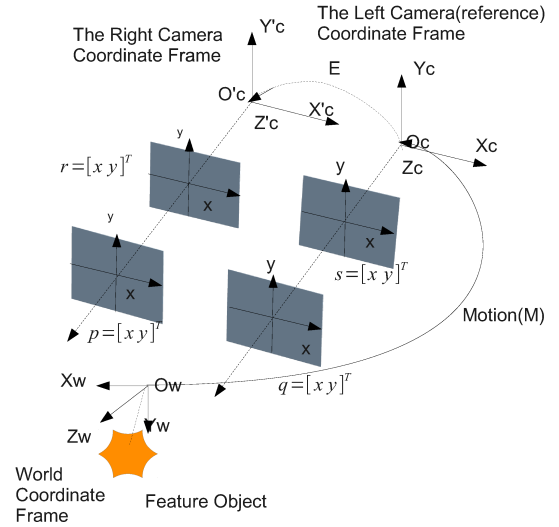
The Right Camera Coordinate Frame

Y'c

The Left Camera(reference) Coordinate Frame

E

Yc

O'c

X'c

Z'c

Oc

Xc

Zc

y

$r=[x\ y]^T$

x

y

y

x

x

$s=[x\ y]^T$

y

x

$p=[x\ y]^T$

Motion(M)

Xw

Ow

$q=[x\ y]^T$

Zw

Yw

World Coordinate Frame

Feature Object